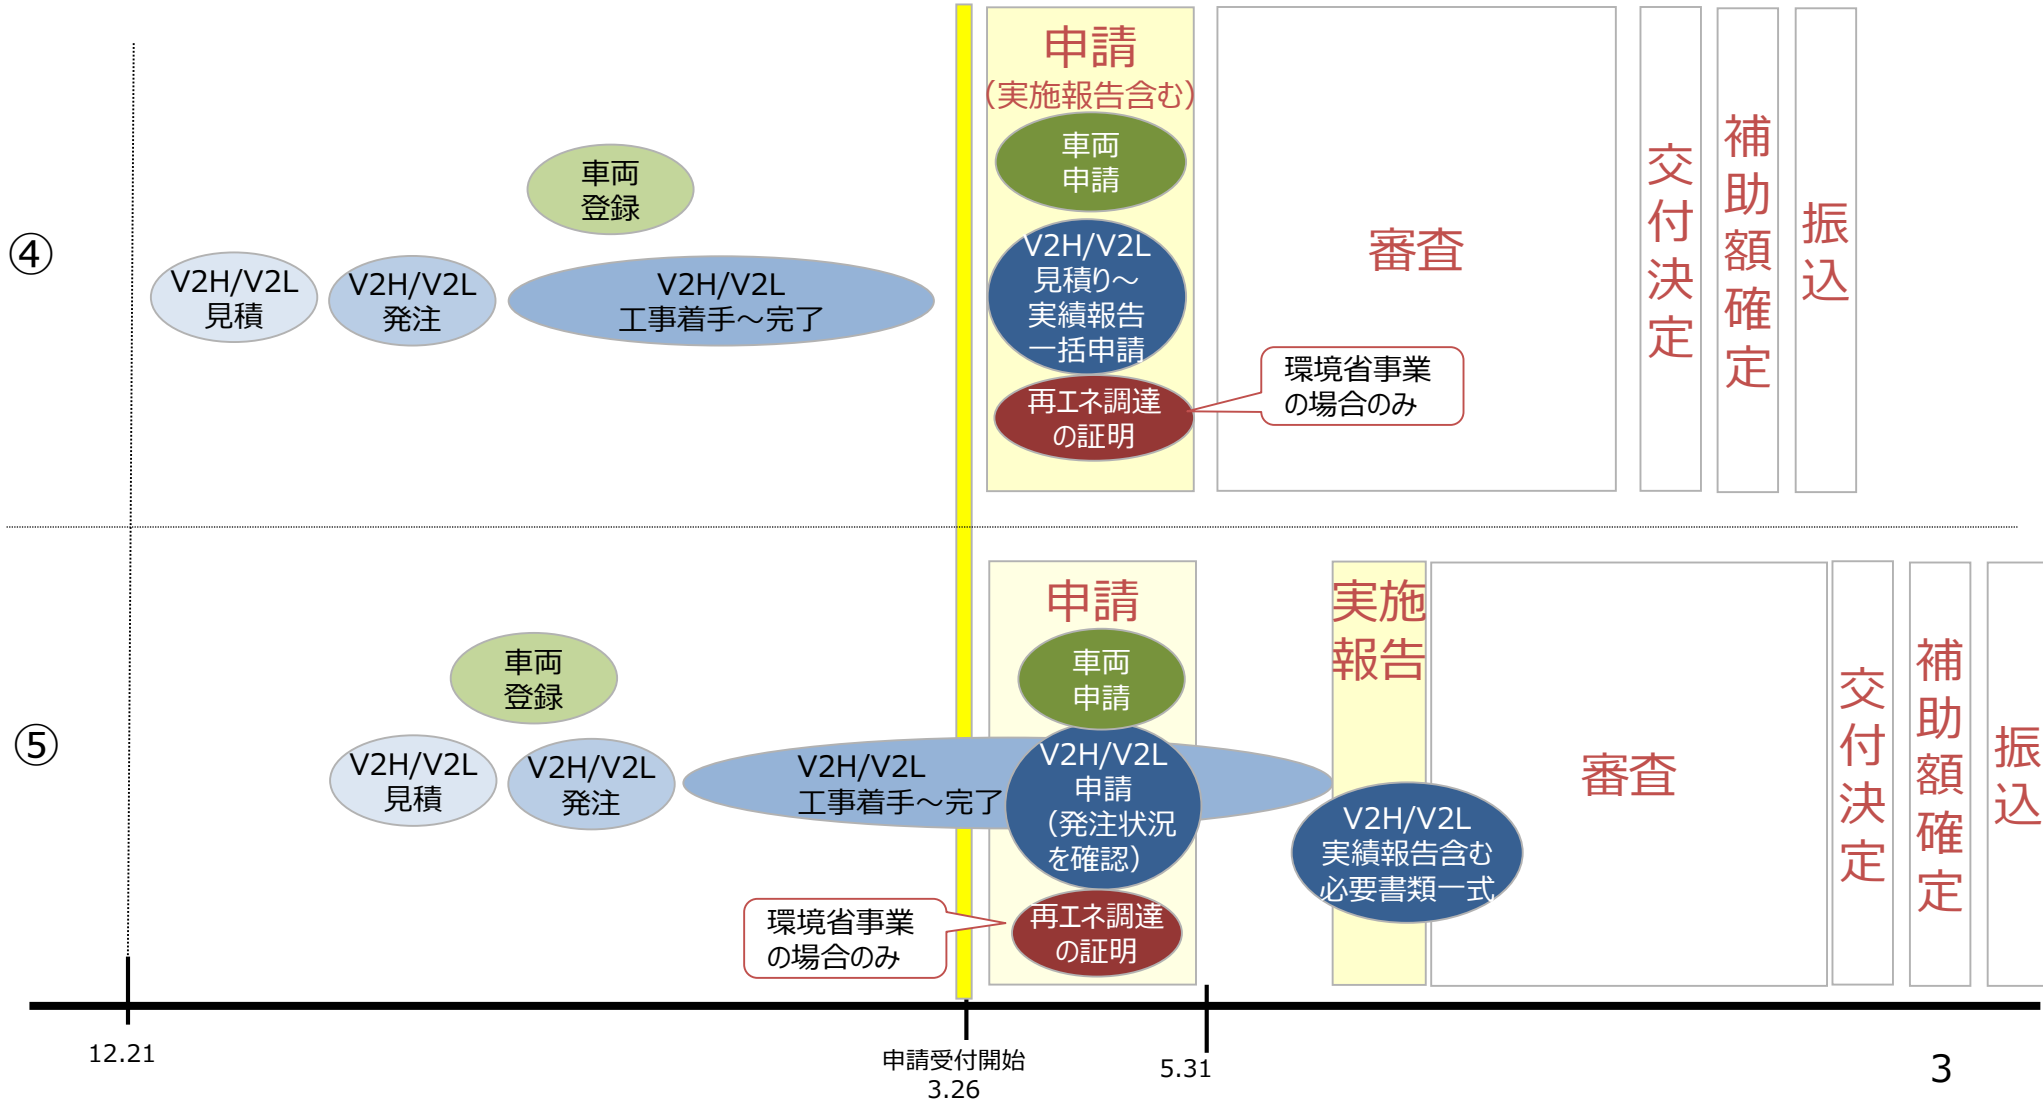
④

車両
登録

V2H/V2L
見積

V2H/V2L
発注

V2H/V2L
工事着手～完了

申請
(実施報告含む)

車両
申請

V2H/V2L
見積り～
実績報告
一括申請

再エネ調達
の証明

環境省事業
の場合のみ

審査

交付決定

補助額確定

振込

⑤

車両
登録

V2H/V2L
見積

V2H/V2L
発注

V2H/V2L
工事着手～完了

申請

車両
申請

V2H/V2L
申請
(発注状況
を確認)

再エネ調達
の証明

環境省事業
の場合のみ

実施
報告

V2H/V2L
実績報告含む
必要書類一式

審査

交付決定

補助額確定

振込

12.21

申請受付開始
3.26

5.31

3